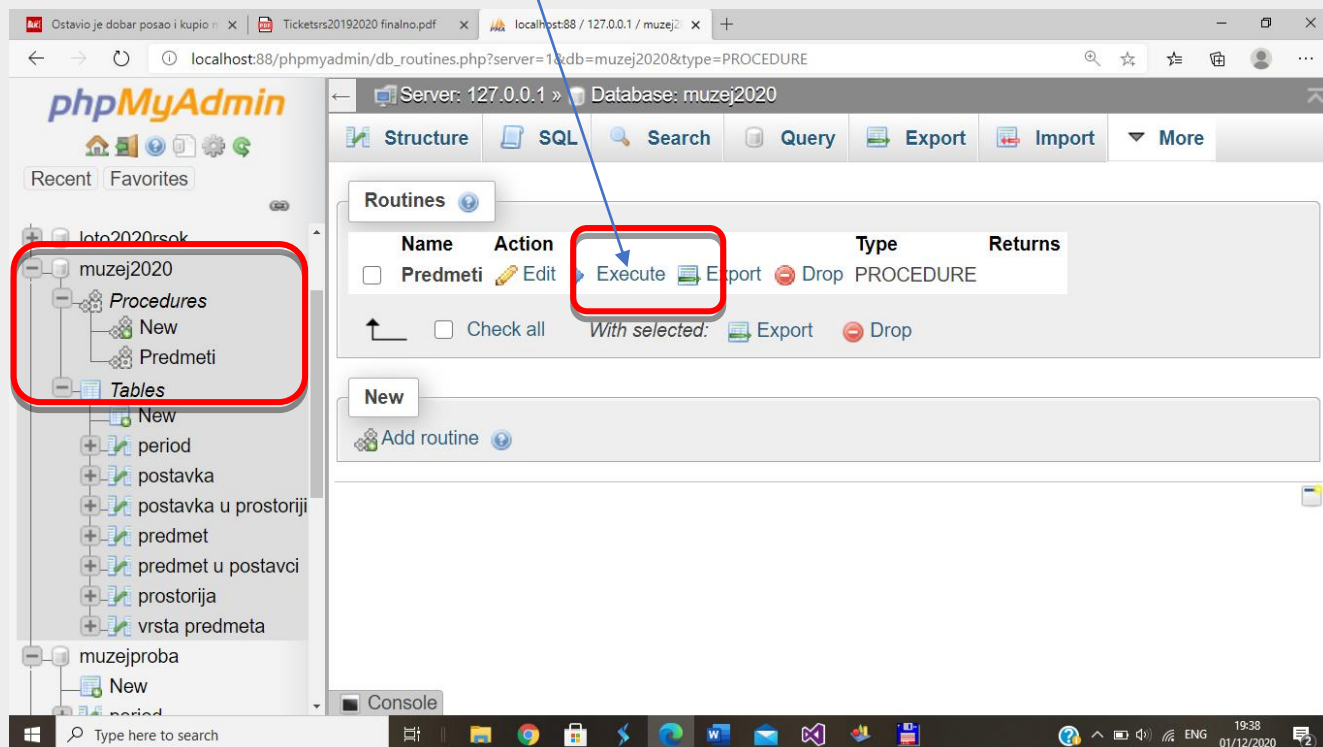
Ostavio je dobar posao i kupio n × Ticketsrs20192020 finalno.pdf × localhost:88 / 127.0.0.1 / muzej2 × +

localhost:88/phpmyadmin/db_routines.php?server=1&db=muzej2020&type=PROCEDURE

phpMyAdmin

Recent Favorites

loto2020rsok
muzej2020
Procedures
New
Predmeti
Tables
New
period
postavka
postavka u prostoriji
predmet
predmet u postavci
prostorija
vrsta predmeta
muzejproba
New
period

Server: 127.0.0.1 » Database: muzej2020

Structure SQL Search Query Export Import More

Routines

| | Name | Action | | | | Type | Returns |
|---|---|---|---|---|---|---|---|
| | Predmeti | Edit | Execute | Export | Drop | PROCEDURE | |

Check all With selected: Export Drop

New

Add routine

Console

Type here to search

ENG 19:38 01/12/2020